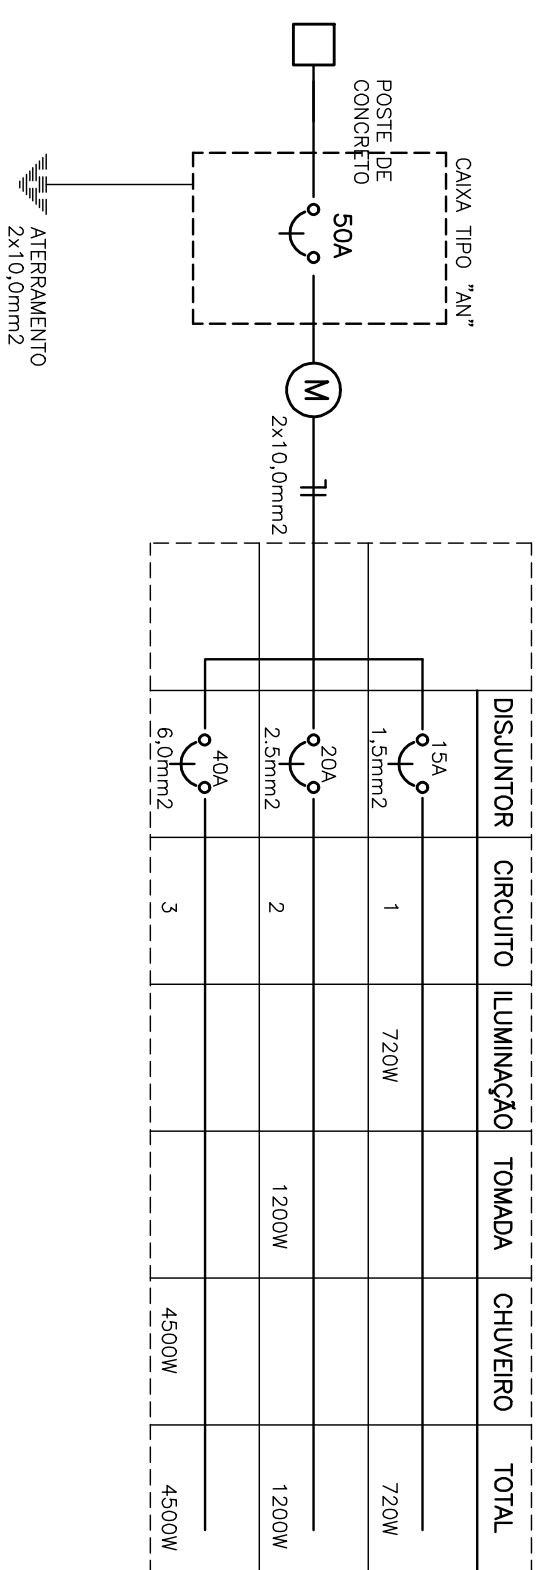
POSTE DE CONCRETO

CAIXA TIPO "AN"

50A

M

ATERRAMENTO 2x10,0mm2

2x10,0mm2

| DISJUNTOR | CIRCUITO | ILUMINAÇÃO | TOMADA | CHUVEIRO | TOTAL |
|---|---|---|---|---|---|
| 15A 1,5mm2 | 1 | 720W | | | 720W |
| 20A 2.5mm2 | 2 | | 1200W | | 1200W |
| 40A 6,0mm2 | 3 | | | 4500W | 4500W |